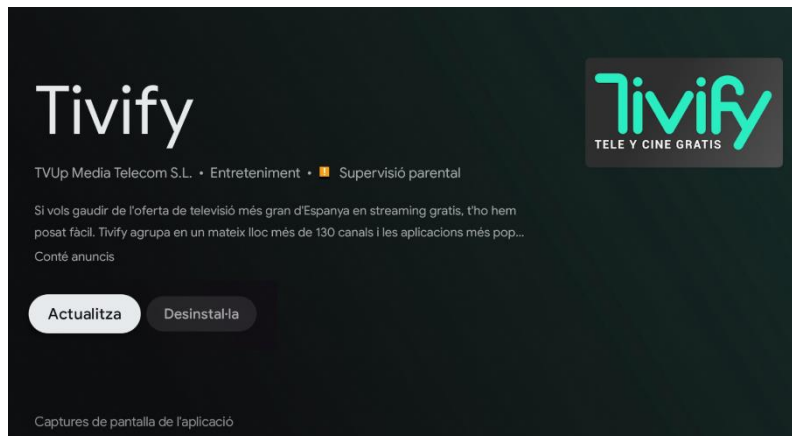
Tivify

TVUp Media Telecom S.L. • Entreteniment • Supervisió parental

Si vols gaudir de l'oferta de televisió més gran d'Espanya en streaming gratis, t'ho hem posat fàcil. Tivify agrupa en un mateix lloc més de 130 canals i les aplicacions més pop...

Conté anuncis

Actualitza

Desinstal·la

Captures de pantalla de l'aplicació

Tivify
TELE Y CINE GRATIS